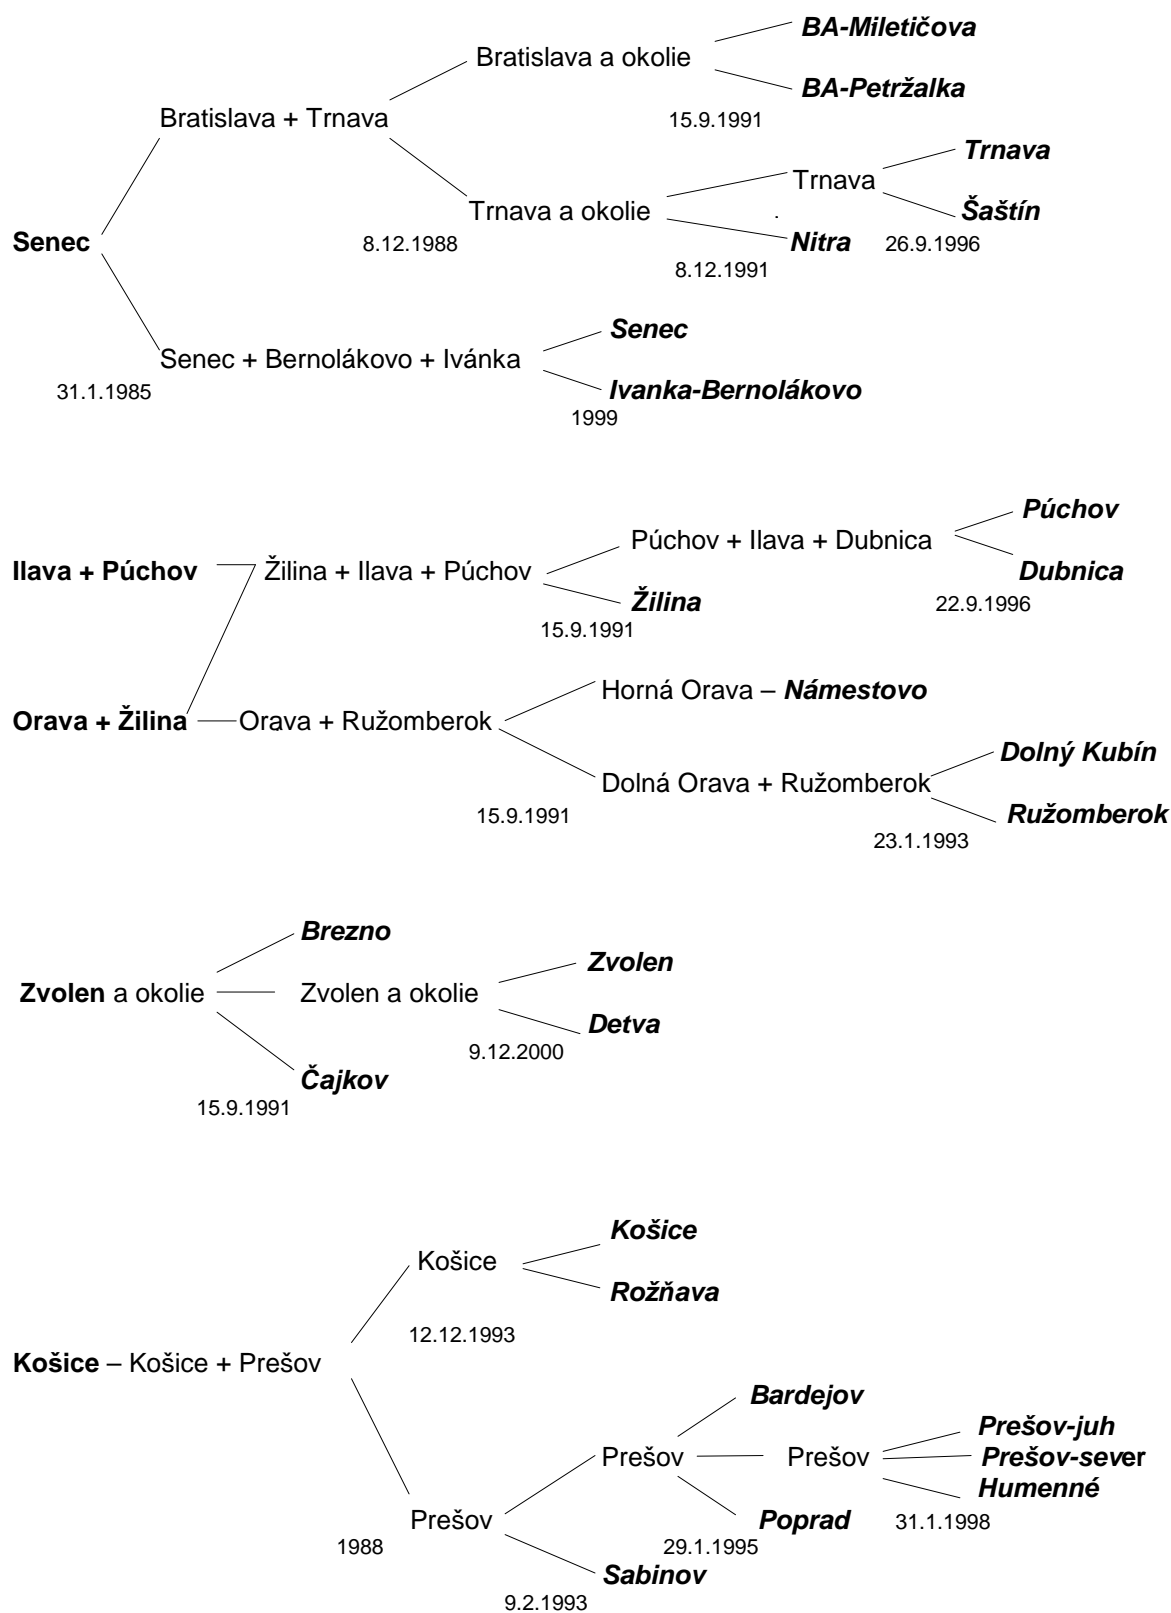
BA-Miletičova
Bratislava a okolie
BA-Petržalka
15.9.1991
Bratislava + Trnava
Trnava
Trnava
Trnava a okolie
Šaštín
Senec
8.12.1988
Nitra
26.9.1996
8.12.1991
Senec
Senec + Bernolákovo + Ivánka
31.1.1985
Ivanka-Bernolákovo
1999

Púchov
Púchov + Ilava + Dubnica
Ilava + Púchov
Žilina + Ilava + Púchov
Dubnica
Žilina
22.9.1996
15.9.1991
Horná Orava – Námestovo
Orava + Žilina
Orava + Ružomberok
Dolný Kubín
Dolná Orava + Ružomberok
15.9.1991
Ružomberok
23.1.1993

Brezno
Zvolen
Zvolen a okolie
Zvolen a okolie
Detva
9.12.2000
Čajkov
15.9.1991

Košice
Košice
Rožňava
12.12.1993
Košice – Košice + Prešov
Bardejov
Prešov-juh
Prešov
Prešov
Prešov-sever
Humenné
Prešov
Poprad
31.1.1998
1988
29.1.1995
Sabinov
9.2.1993